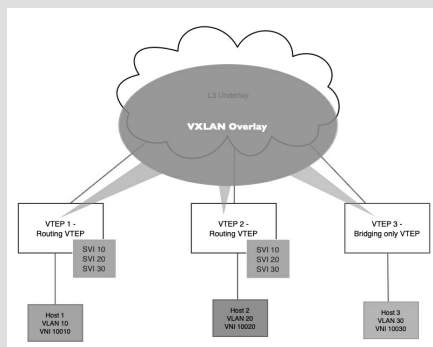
L3 Underlay

VXLAN Overlay

VTEP 1 - Routing VTEP

SVI 10
SVI 20
SVI 30

VTEP 2 - Routing VTEP

SVI 10
SVI 20
SVI 30

VTEP 3 - Bridging only VTEP

Host 1
VLAN 10
VNI 10010

Host 2
VLAN 20
VNI 10020

Host 3
VLAN 30
VNI 10030